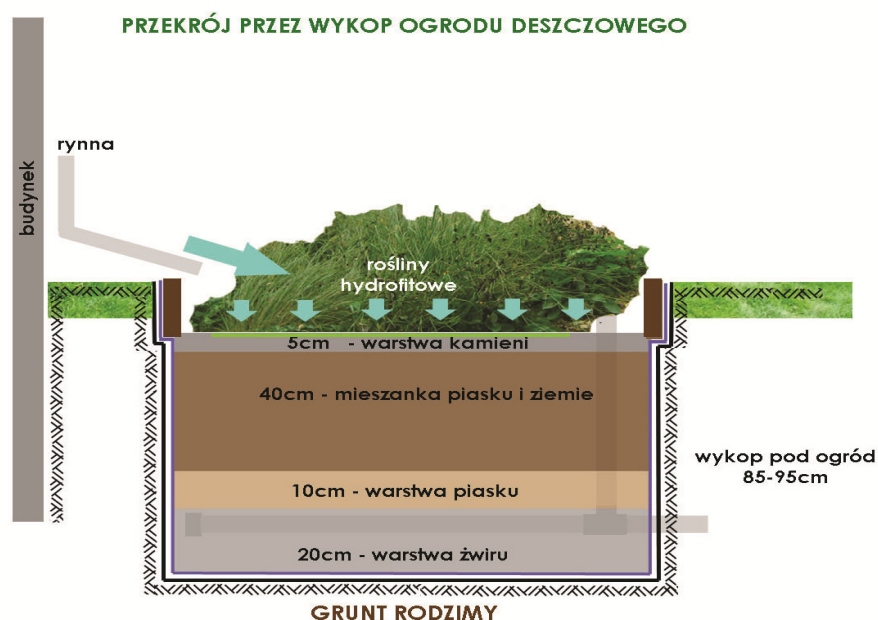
PRZEKRÓJ PRZEZ WYKOP OGRODU DESZCZOWEGO

budynek

rynna

rośliny hydrofitowe

5cm - warstwa kamieni

40cm - mieszanka piasku i ziemie

10cm - warstwa piasku

20cm - warstwa żwiru

wykop pod ogród 85-95cm

GRUNT RODZIMY